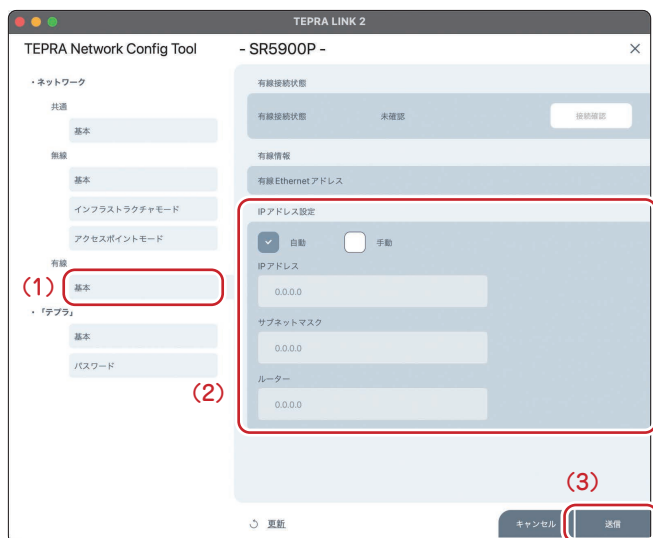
TEPRA LINK 2

TEPRA Network Config Tool

- SR5900P -

×

・ネットワーク

共通

基本

無線

基本

インフラストラクチャモード

アクセスポイントモード

有線

(1)

基本

・「テプラ」

基本

パスワード

有線接続状態

有線接続状態

未確認

接続確認

有線情報

有線 Ethernet アドレス

IPアドレス設定

自動

手動

IPアドレス

0.0.0.0

サブネットマスク

0.0.0.0

ルーター

0.0.0.0

(2)

(3)

更新

キャンセル

送信